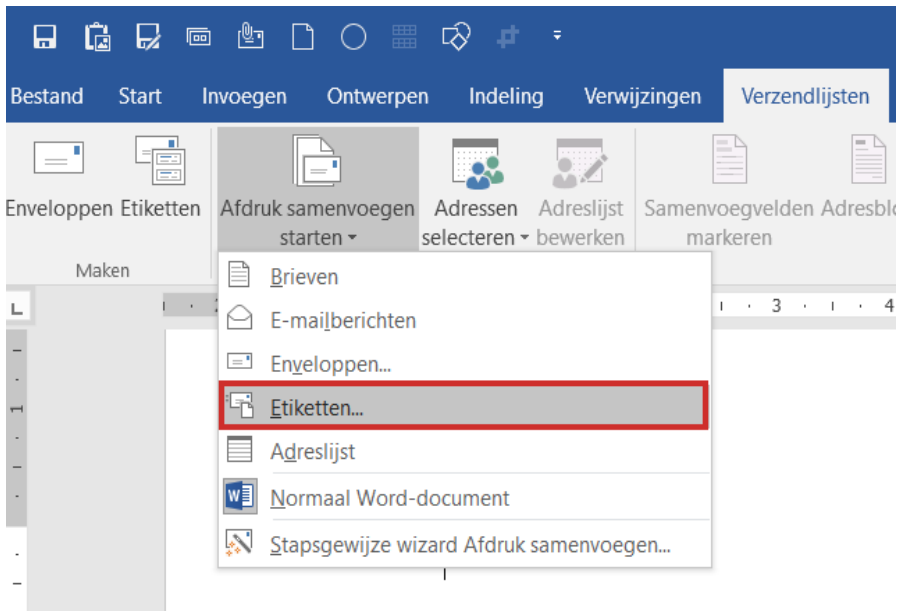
Bestand Start Invoegen Ontwerpen Indeling Verwijzingen Verzendlijsten

Enveloppen Etiketten
Maken

Afdruk samenvoegen starten

Adressen selecteren

Adreslijst bewerken

Samenvoegvelden markeren

Adresbl

Brieven
E-mailberichten
Enveloppen...
Etiketten...
Adreslijst
Normaal Word-document
Stapsgewijze wizard Afdruk samenvoegen...

1 · 3 · 1 · 4

1